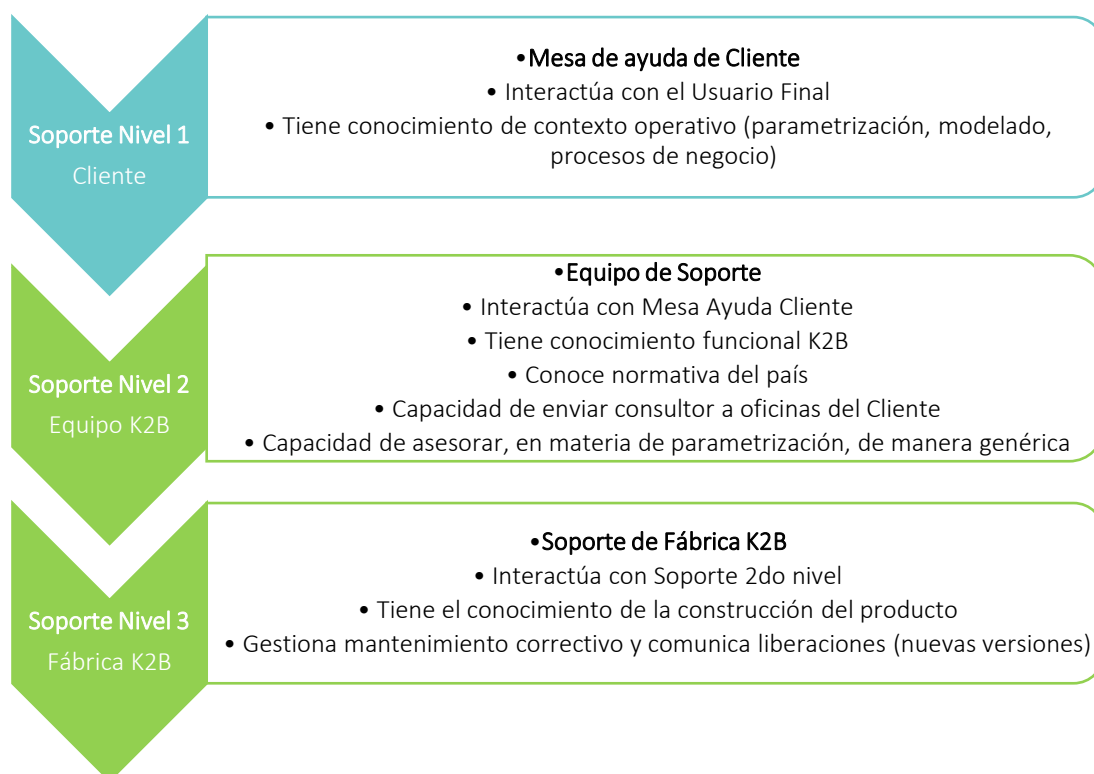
Soporte Nivel 1
Cliente

•Mesa de ayuda de Cliente
• Interactúa con el Usuario Final
• Tiene conocimiento de contexto operativo (parametrización, modelado, procesos de negocio)

Soporte Nivel 2
Equipo K2B

•Equipo de Soporte
• Interactúa con Mesa Ayuda Cliente
• Tiene conocimiento funcional K2B
• Conoce normativa del país
• Capacidad de enviar consultor a oficinas del Cliente
• Capacidad de asesorar, en materia de parametrización, de manera genérica

Soporte Nivel 3
Fábrica K2B

•Soporte de Fábrica K2B
• Interactúa con Soporte 2do nivel
• Tiene el conocimiento de la construcción del producto
• Gestiona mantenimiento correctivo y comunica liberaciones (nuevas versiones)